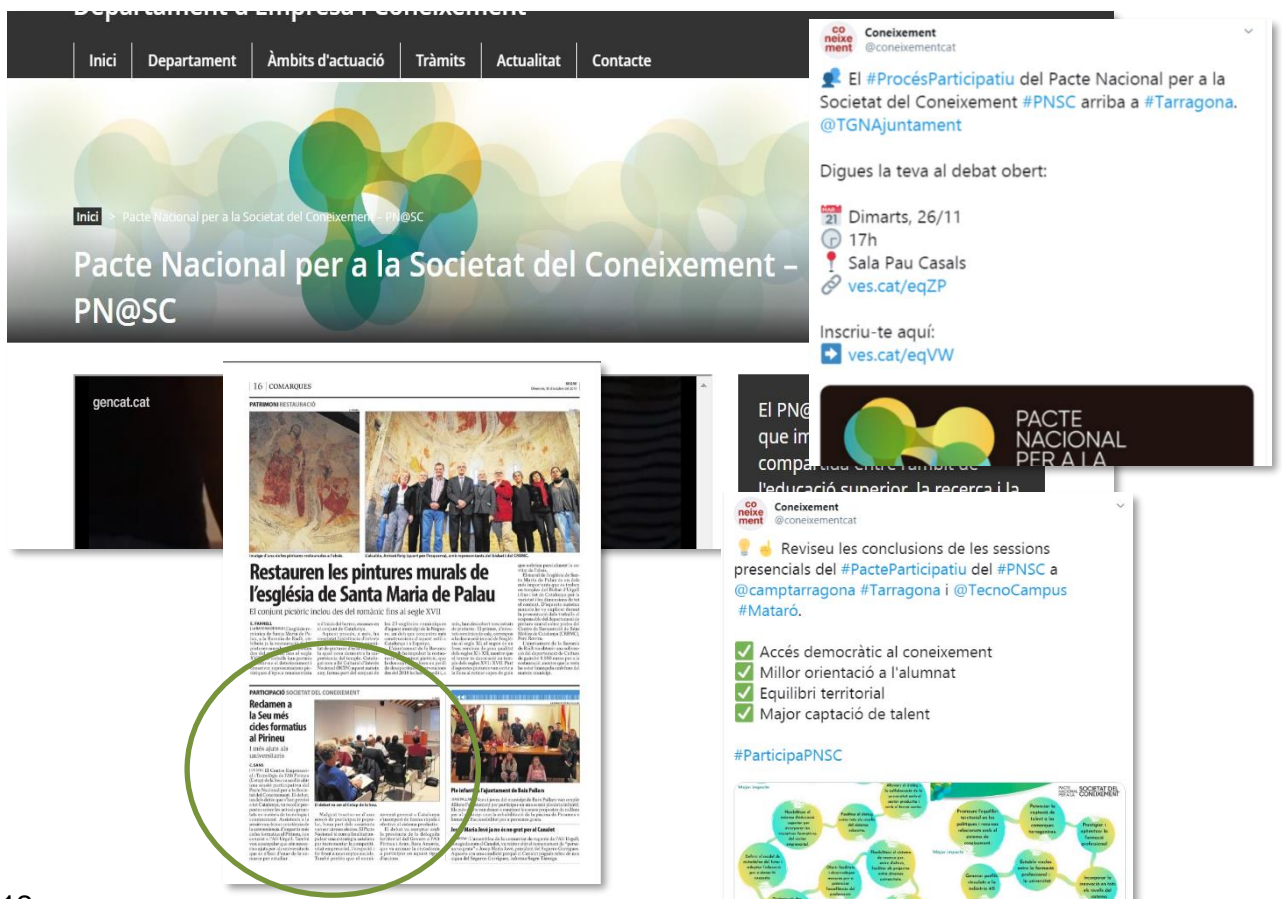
Departament d'Empresa i Coneixement

Inici | Departament | Àmbits d'actuació | Tràmits | Actualitat | Contacte

Inici > Pacte Nacional per a la Societat del Coneixement – PN@SC

Pacte Nacional per a la Societat del Coneixement – PN@SC

gencat.cat

El PN@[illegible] que im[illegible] compartida entre l'àmbit de l'educació superior, la recerca i la

co neixe ment Coneixement @coneixementcat

El #ProcésParticipatiu del Pacte Nacional per a la Societat del Coneixement #PNSC arriba a #Tarragona. @TGNAjuntament

Digues la teva al debat obert:

21 Dimarts, 26/11
17h
Sala Pau Casals
ves.cat/eqZP

Inscriu-te aquí:
ves.cat/eqVW

PACTE NACIONAL PER A LA

16 | COMARQUES

PATRIMONI RESTAURACIÓ

Restauren les pintures murals de l'església de Santa Maria de Palau

El conjunt pictòric inclou des del romànic fins al segle XVII

PARTICIPACIÓ SOCIETAT DEL CONEIXEMENT

Reclamen a la Seu més cicles formatius al Pirineu

I més ajuts als universitaris

co neixe ment Coneixement @coneixementcat

Reviseu les conclusions de les sessions presencials del #PacteParticipatiu del #PNSC a @camptarragona #Tarragona i @TecnoCampus #Mataró.

Accés democràtic al coneixement
Millor orientació a l'alumnat
Equilibri territorial
Major captació de talent

#ParticipaPNSC

PACTE NACIONAL PER A LA SOCIETAT DEL CONEIXEMENT

12